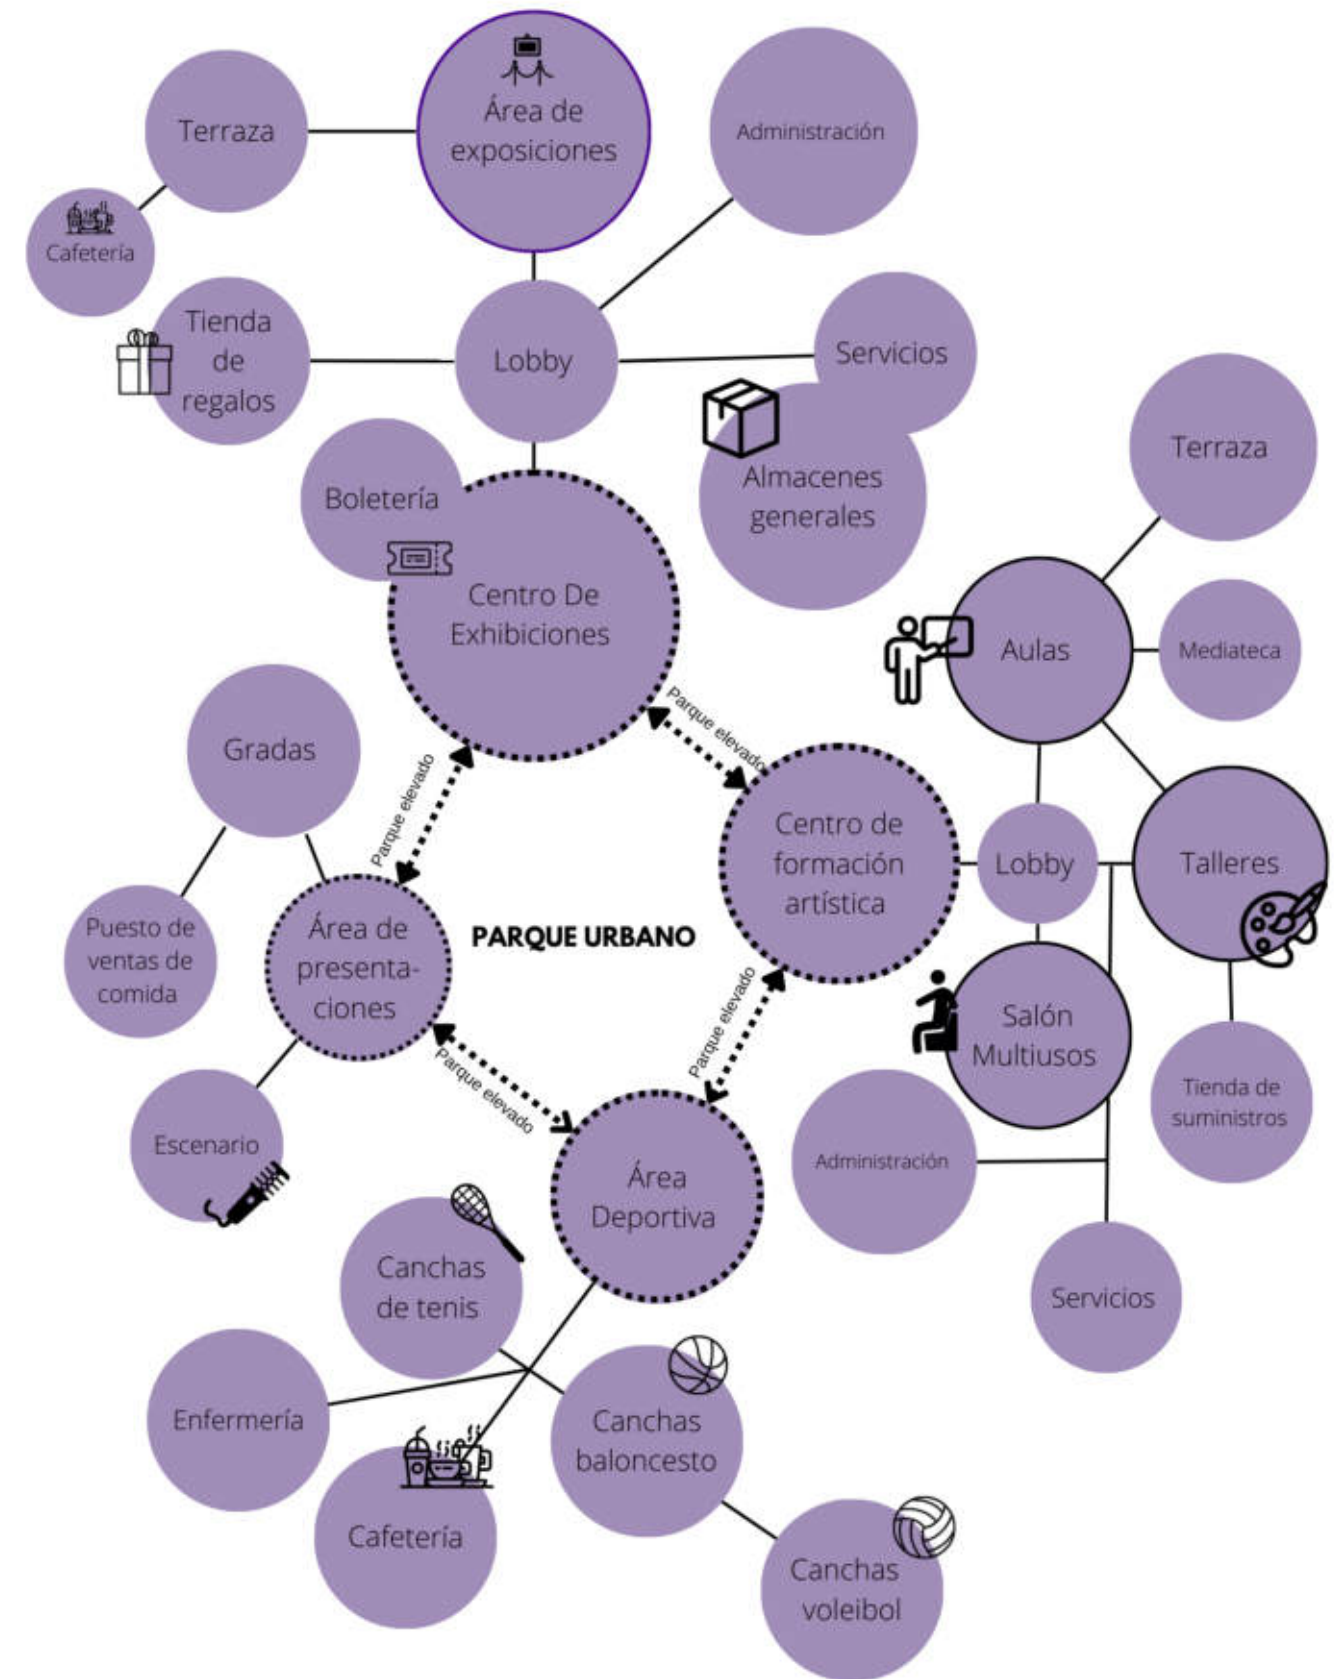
Terraza

Área de exposiciones

Administración

Cafetería

Tienda de regalos

Lobby

Servicios

Almacenes generales

Boletería

Centro De Exhibiciones

Terraza

Aulas

Mediateca

Parque elevado

Gradas

Parque elevado

Centro de formación artística

Lobby

Talleres

Puesto de ventas de comida

Área de presenta-ciones

PARQUE URBANO

Salón Multiusos

Parque elevado

Parque elevado

Tienda de suministros

Escenario

Área Deportiva

Administración

Canchas de tenis

Servicios

Enfermería

Canchas baloncesto

Cafetería

Canchas voleibol